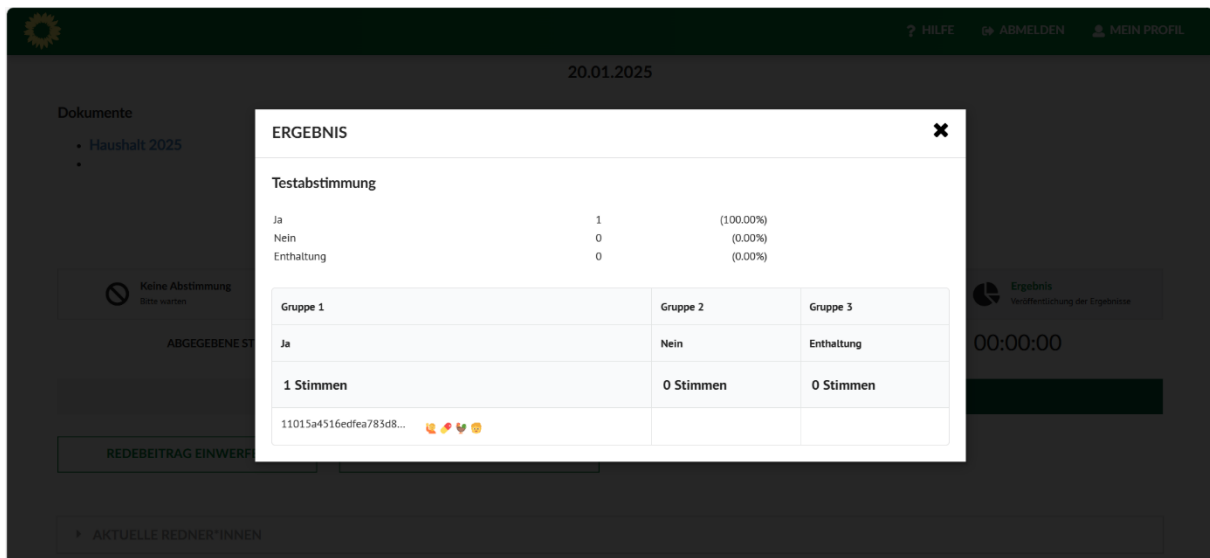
? HILFE ABMELDEN MEIN PROFIL

20.01.2025

Dokumente

• Haushalt 2025
•

Keine Abstimmung
Bitte warten

ABGEGEBENE ST

Ergebnis
Veröffentlichung der Ergebnisse

00:00:00

REDEBEITRAG EINWERF

AKTUELLE REDNER*INNEN

ERGEBNIS

Testabstimmung

Ja 1 (100.00%)
Nein 0 (0.00%)
Enthaltung 0 (0.00%)

| Gruppe 1 | Gruppe 2 | Gruppe 3 |
|---|---|---|
| Ja | Nein | Enthaltung |
| 1 Stimmen | 0 Stimmen | 0 Stimmen |
| 11015a4516edfea783d8... | | |